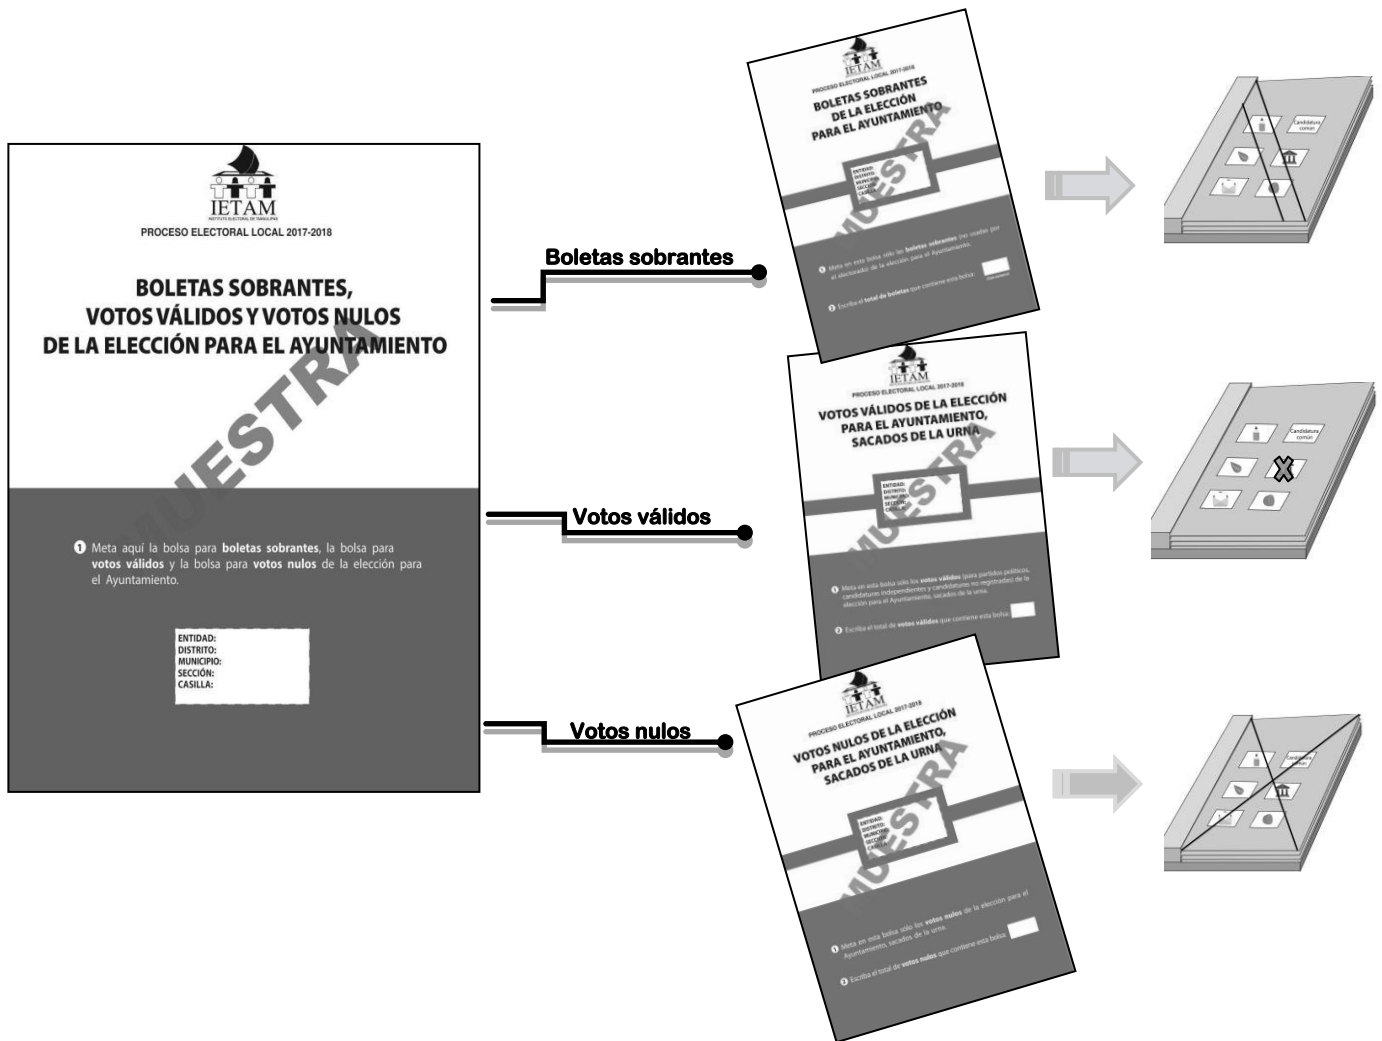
IETAM
INSTITUTO ELECTORAL DE TAMAULIPAS
PROCESO ELECTORAL LOCAL 2017-2018

BOLETAS SOBRANTES, VOTOS VÁLIDOS Y VOTOS NULOS DE LA ELECCIÓN PARA EL AYUNTAMIENTO

MUESTRA

❶ Meta aquí la bolsa para **boletas sobrantes**, la bolsa para **votos válidos** y la bolsa para **votos nulos** de la elección para el Ayuntamiento.

ENTIDAD:
DISTRITO:
MUNICIPIO:
SECCIÓN:
CASILLA:

Boletas sobrantes

Votos válidos

Votos nulos

IETAM
PROCESO ELECTORAL LOCAL 2017-2018
BOLETAS SOBRANTES DE LA ELECCIÓN PARA EL AYUNTAMIENTO
MUESTRA
ENTIDAD:
DISTRITO:
MUNICIPIO:
SECCIÓN:
CASILLA:
❶ Meta en esta bolsa sólo las **boletas sobrantes** (no usadas por el electorado) de la elección para el Ayuntamiento.
❷ Escriba el **total de boletas** que contiene esta bolsa:

IETAM
PROCESO ELECTORAL LOCAL 2017-2018
VOTOS VÁLIDOS DE LA ELECCIÓN PARA EL AYUNTAMIENTO, SACADOS DE LA URNA
MUESTRA
ENTIDAD:
DISTRITO:
MUNICIPIO:
SECCIÓN:
CASILLA:
❶ Meta en esta bolsa sólo los **votos válidos** (para partidos políticos, candidaturas independientes y candidaturas no registradas) de la elección para el Ayuntamiento, sacados de la urna.
❷ Escriba el total de **votos válidos** que contiene esta bolsa:

IETAM
PROCESO ELECTORAL LOCAL 2017-2018
VOTOS NULOS DE LA ELECCIÓN PARA EL AYUNTAMIENTO, SACADOS DE LA URNA
MUESTRA
ENTIDAD:
DISTRITO:
MUNICIPIO:
SECCIÓN:
CASILLA:
❶ Meta en esta bolsa sólo los **votos nulos** de la elección para el Ayuntamiento, sacados de la urna.
❷ Escriba el total de **votos nulos** que contiene esta bolsa:

Candidatura común
Candidatura común
Candidatura común